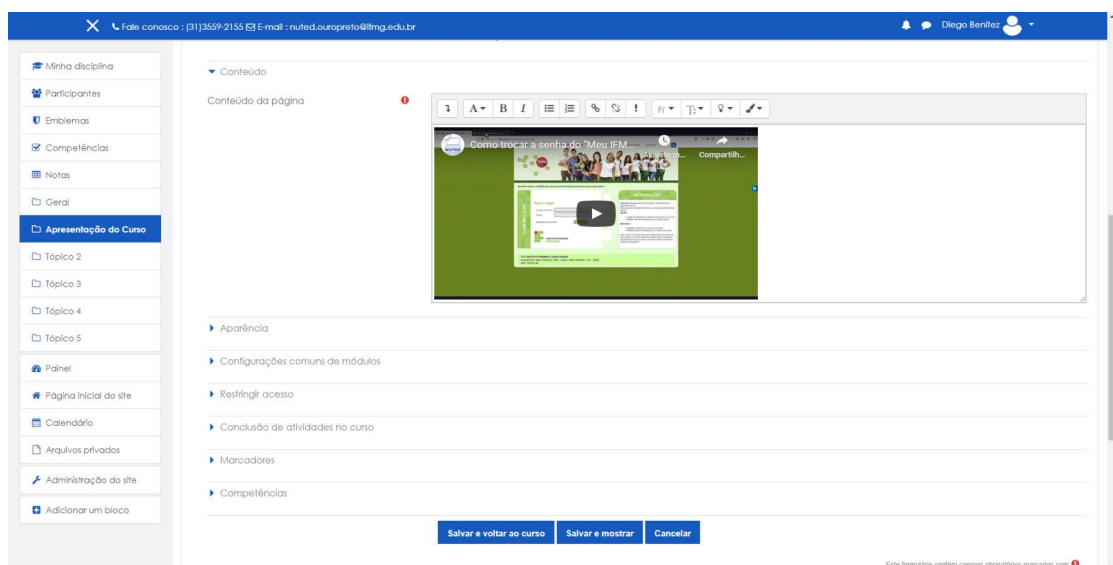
Fale conosco : (31)3559-2155 E-mail : nuted.ouropreto@ifmg.edu.br

Diego Benitez

Minha disciplina
Participantes
Emblemas
Competências
Notas
Geral
Apresentação do Curso
Tópico 2
Tópico 3
Tópico 4
Tópico 5
Painel
Página inicial do site
Calendário
Arquivos privados
Administração do site
Adicionar um bloco

Conteúdo

Conteúdo da página

Como trocar a senha do "Meu IFM...

Assistir m...

Compartilh...

Aparência

Configurações comuns de módulos

Restringir acesso

Conclusão de atividades no curso

Marcadores

Competências

Salvar e voltar ao curso | Salvar e mostrar | Cancelar

Este formulário contém campos obrigatórios marcados com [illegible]